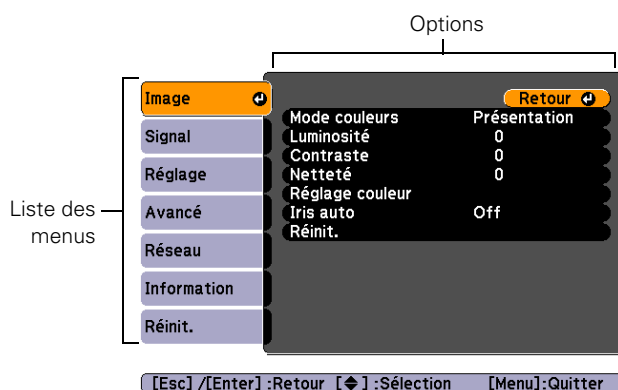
Options

Liste des menus

Image
Signal
Réglage
Avancé
Réseau
Information
Réinit.

Retour

| | |
|---|---|
| Mode couleurs | Présentation |
| Luminosité | 0 |
| Contraste | 0 |
| Netteté | 0 |
| Réglage couleur | |
| Iris auto | Off |
| Réinit. | |

[Esc] /[Enter] :Retour [◆] :Sélection [Menu]:Quitter